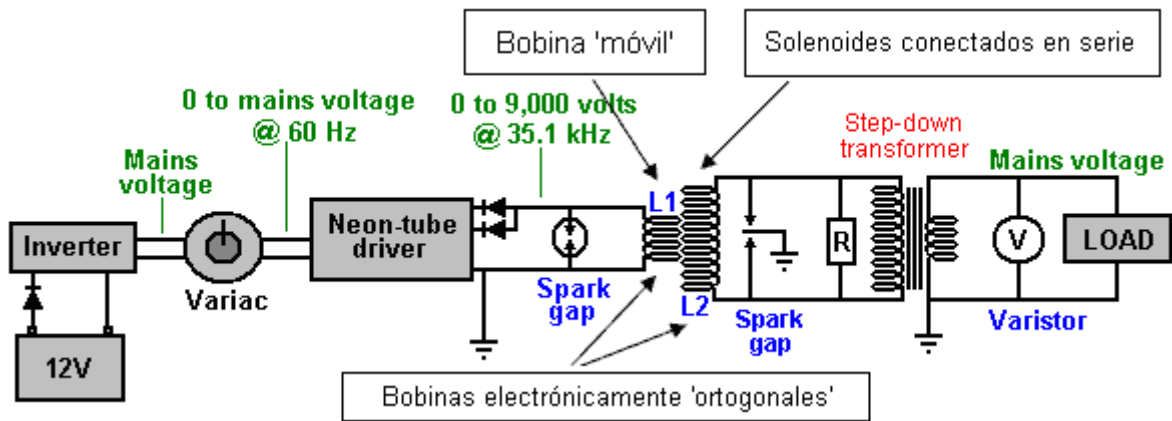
Bobina 'móvil'

Solenoides conectados en serie

0 to mains voltage @ 60 Hz

0 to 9,000 volts @ 35.1 kHz

Step-down transformer

Mains voltage

Mains voltage

Inverter

Variac

Neon-tube driver

L1

L2

R

V

LOAD

Spark gap

Spark gap

Varistor

12V

Bobinas electrónicamente 'ortogonales'